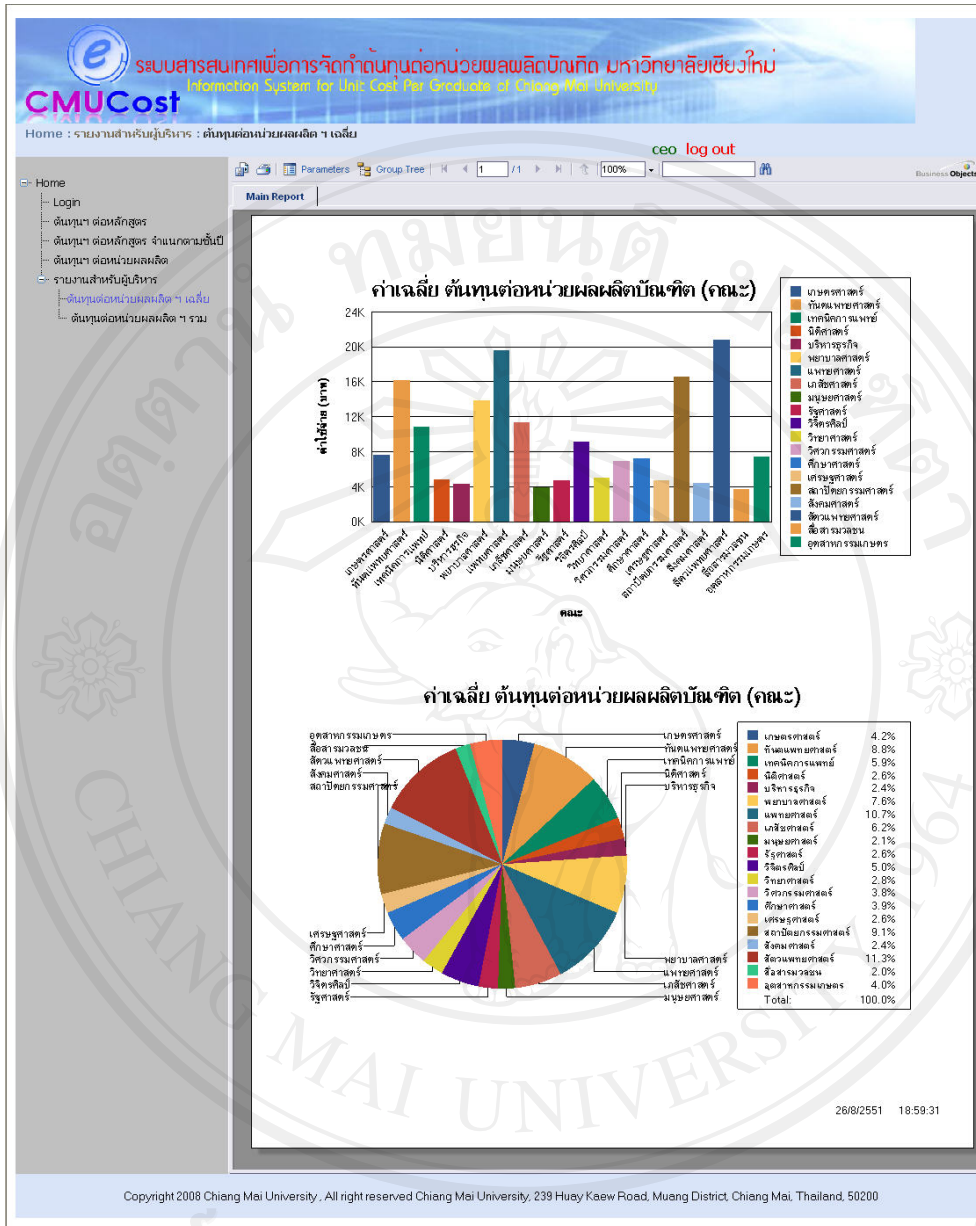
ระบบสารสนเทศเพื่อการจัดทำต้นทุนต่อหน่วยผลผลิตบัณฑิต มหาวิทยาลัยเชียงใหม่
Information System for Unit Cost Per Graduate of Chiang Mai University
CMUCost

Home : รายงานสำหรับผู้บริหาร : ต้นทุนต่อหน่วยผลผลิต ฯ เฉลี่ย

ceo log out

Home
Login
ต้นทุนฯ ต่อหลักสูตร
ต้นทุนฯ ต่อหลักสูตร จำแนกตามชั้นปี
ต้นทุนฯ ต่อหน่วยผลผลิต
รายงานสำหรับผู้บริหาร
ต้นทุนต่อหน่วยผลผลิต ฯ เฉลี่ย
ต้นทุนต่อหน่วยผลผลิต ฯ รวม

Parameters Group Tree 1 /1 100%
Business Objects
Main Report

ค่าเฉลี่ย ต้นทุนต่อหน่วยผลผลิตบัณฑิต (คณะ)

24K
20K
16K
12K
8K
4K
0K
ค่าใช้จ่าย (บาท)
คณะ

เกษตรศาสตร์
ทันตแพทยศาสตร์
เทคนิคการแพทย์
นิติศาสตร์
บริหารธุรกิจ
พยาบาลศาสตร์
แพทยศาสตร์
เภสัชศาสตร์
มนุษยศาสตร์
รัฐศาสตร์
วิจิตรศิลป์
วิทยาศาสตร์
วิศวกรรมศาสตร์
ศึกษาศาสตร์
เศรษฐศาสตร์
สถาปัตยกรรมศาสตร์
สังคมศาสตร์
สัตวแพทยศาสตร์
สื่อสารมวลชน
อุตสาหกรรมเกษตร

ค่าเฉลี่ย ต้นทุนต่อหน่วยผลผลิตบัณฑิต (คณะ)

| | |
|---|---|
| เกษตรศาสตร์ | 4.2% |
| ทันตแพทยศาสตร์ | 8.8% |
| เทคนิคการแพทย์ | 5.9% |
| นิติศาสตร์ | 2.6% |
| บริหารธุรกิจ | 2.4% |
| พยาบาลศาสตร์ | 7.6% |
| แพทยศาสตร์ | 10.7% |
| เภสัชศาสตร์ | 6.2% |
| มนุษยศาสตร์ | 2.1% |
| รัฐศาสตร์ | 2.6% |
| วิจิตรศิลป์ | 5.0% |
| วิทยาศาสตร์ | 2.8% |
| วิศวกรรมศาสตร์ | 3.8% |
| ศึกษาศาสตร์ | 3.9% |
| เศรษฐศาสตร์ | 2.6% |
| สถาปัตยกรรมศาสตร์ | 9.1% |
| สังคมศาสตร์ | 2.4% |
| สัตวแพทยศาสตร์ | 11.3% |
| สื่อสารมวลชน | 2.0% |
| อุตสาหกรรมเกษตร | 4.0% |
| Total: | 100.0% |

26/8/2551 18:59:31

Copyright 2008 Chiang Mai University . All right reserved Chiang Mai University, 239 Huay Kaew Road, Muang District, Chiang Mai, Thailand, 50200